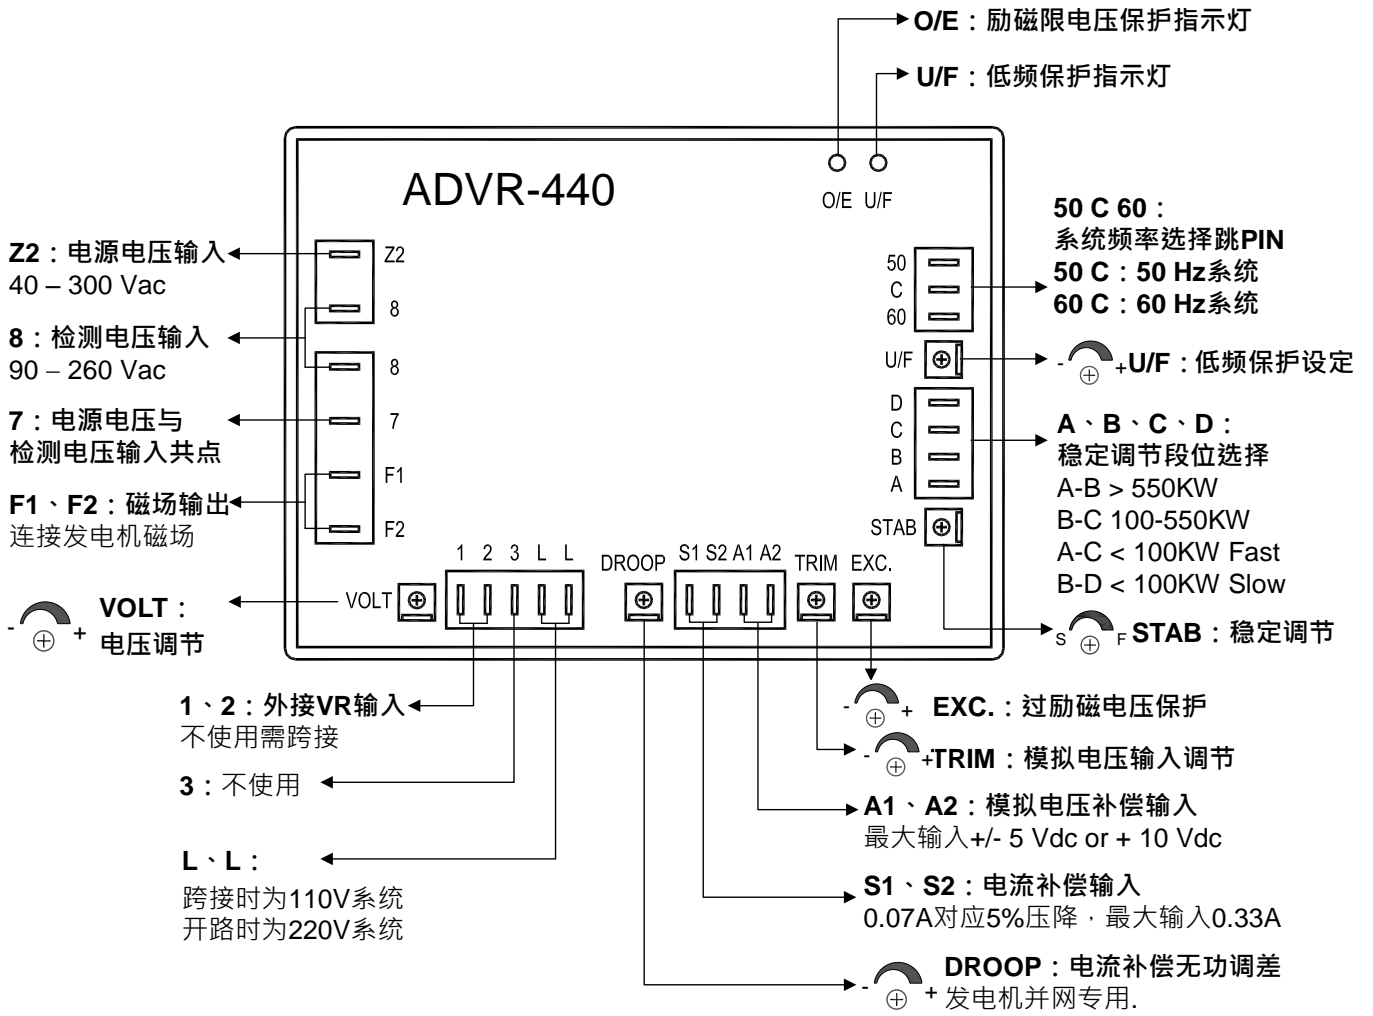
O/E：励磁限电压保护指示灯

U/F：低频保护指示灯

ADVR-440

O/E U/F

50 C 60：
系统频率选择跳PIN
50 C：50 Hz系统
60 C：60 Hz系统

Z2：电源电压输入
40 – 300 Vac

Z2

8

8：检测电压输入
90 – 260 Vac

8

7：电源电压与
检测电压输入共点

7

F1

F1、F2：磁场输出
连接发电机磁场

F2

50
C
60

U/F

- $\oplus$ + U/F：低频保护设定

D
C
B
A

A、B、C、D：
稳定调节段位选择
A-B > 550KW
B-C 100-550KW
A-C < 100KW Fast
B-D < 100KW Slow

STAB

S $\oplus$ F STAB：稳定调节

1 2 3 L L

DROOP

S1 S2 A1 A2

TRIM

EXC.

- $\oplus$ + VOLT：
电压调节

VOLT

1、2：外接VR输入
不使用需跨接

3：不使用

L、L：
跨接时为110V系统
开路时为220V系统

- $\oplus$ + EXC.：过励磁电压保护

- $\oplus$ +TRIM：模拟电压输入调节

A1、A2：模拟电压补偿输入
最大输入+/- 5 Vdc or + 10 Vdc

S1、S2：电流补偿输入
0.07A对应5%压降，最大输入0.33A

- $\oplus$ + DROOP：电流补偿无功调差
发电机并网专用.